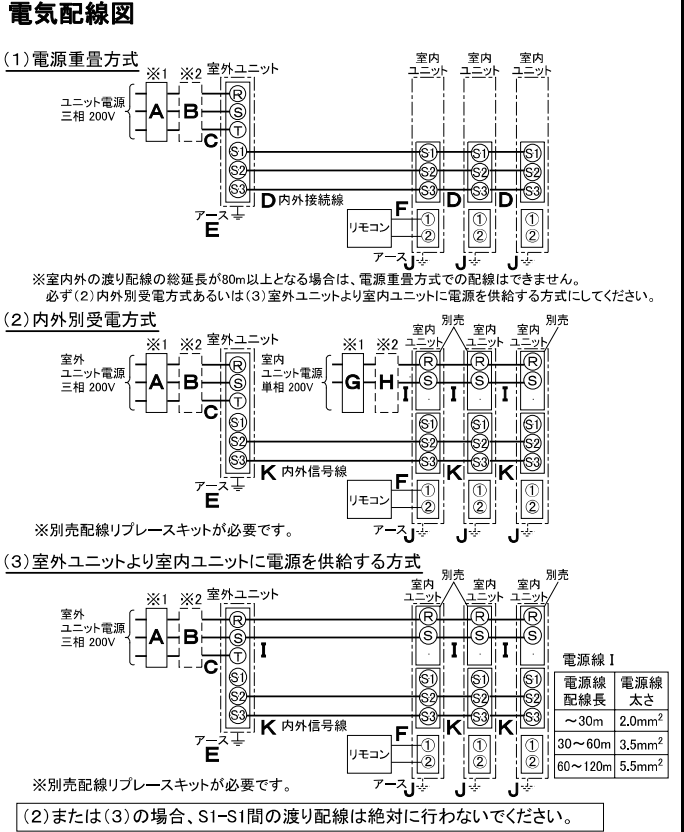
電気配線図

(1)電源重畳方式

※1 ※2 室外ユニット 室内ユニット 室内ユニット 室内ユニット

ユニット電源 三相 200V A B C

R S T S1 S2 S3

S1 S2 S3 S1 S2 S3 S1 S2 S3

D 内外接続線 D D

アース E

F リモコン ① ② ① ② ① ②

アース J J J

※室内外の渡り配線の総延長が80m以上となる場合は、電源重畳方式での配線はできません。
必ず(2)内外別受電方式あるいは(3)室外ユニットより室内ユニットに電源を供給する方式にしてください。

(2)内外別受電方式

※1 ※2 室外ユニット 室内ユニット 別売 室内ユニット 室内ユニット 別売

室外 ユニット電源 三相 200V A B C

室内 ユニット電源 単相 200V ※1 ※2 G H I I I

R S T S1 S2 S3

R S S1 S2 S3 R S S1 S2 S3 R S S1 S2 S3

K 内外信号線 K K

アース E

F リモコン ① ② ① ② ① ②

※別売配線リプレースキットが必要です。

アース J J J

(3)室外ユニットより室内ユニットに電源を供給する方式

※1 ※2 室外ユニット 室内ユニット 別売 室内ユニット 室内ユニット 別売

室外 ユニット電源 三相 200V A B C

R S T I I I

S1 S2 S3

R S S1 S2 S3 R S S1 S2 S3 R S S1 S2 S3

K 内外信号線 K K

アース E

F リモコン ① ② ① ② ① ②

※別売配線リプレースキットが必要です。

アース J J J

電源線 I

| 電源線配線長 | 電源線太さ |
|---|---|
| ～30m | $2.0mm^2$ |
| 30～60m | $3.5mm^2$ |
| 60～120m | $5.5mm^2$ |

(2)または(3)の場合、S1-S1間の渡り配線は絶対に行わないでください。